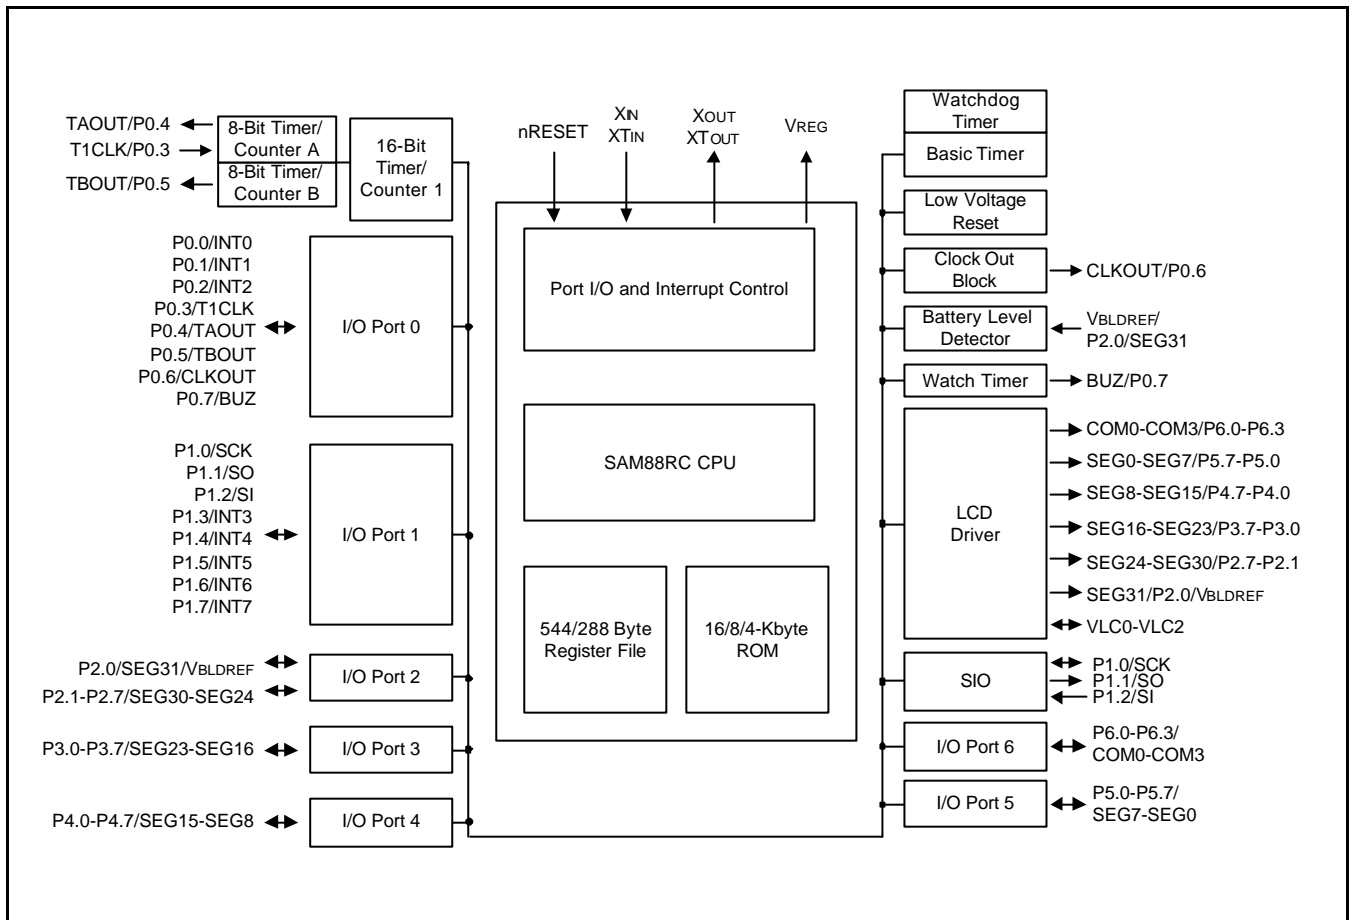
TAOUT/P0.4
T1CLK/P0.3
TBOUT/P0.5
8-Bit Timer/ Counter A
8-Bit Timer/ Counter B
16-Bit Timer/ Counter 1

nRESET
$X_{IN}$
$XT_{IN}$
$X_{OUT}$
$XT_{OUT}$
$V_{REG}$

Watchdog Timer
Basic Timer
Low Voltage Reset
Clock Out Block
CLKOUT/P0.6
Battery Level Detector
$V_{BLDREF}$/ P2.0/SEG31
Watch Timer
BUZ/P0.7

P0.0/INT0
P0.1/INT1
P0.2/INT2
P0.3/T1CLK
P0.4/TAOUT
P0.5/TBOUT
P0.6/CLKOUT
P0.7/BUZ
I/O Port 0

Port I/O and Interrupt Control

SAM88RC CPU

P1.0/SCK
P1.1/SO
P1.2/SI
P1.3/INT3
P1.4/INT4
P1.5/INT5
P1.6/INT6
P1.7/INT7
I/O Port 1

LCD Driver
COM0-COM3/P6.0-P6.3
SEG0-SEG7/P5.7-P5.0
SEG8-SEG15/P4.7-P4.0
SEG16-SEG23/P3.7-P3.0
SEG24-SEG30/P2.7-P2.1
SEG31/P2.0/$V_{BLDREF}$
VLC0-VLC2

544/288 Byte Register File
16/8/4-Kbyte ROM

P2.0/SEG31/$V_{BLDREF}$
P2.1-P2.7/SEG30-SEG24
I/O Port 2
SIO
P1.0/SCK
P1.1/SO
P1.2/SI

P3.0-P3.7/SEG23-SEG16
I/O Port 3
I/O Port 6
P6.0-P6.3/ COM0-COM3

P4.0-P4.7/SEG15-SEG8
I/O Port 4
I/O Port 5
P5.0-P5.7/ SEG7-SEG0